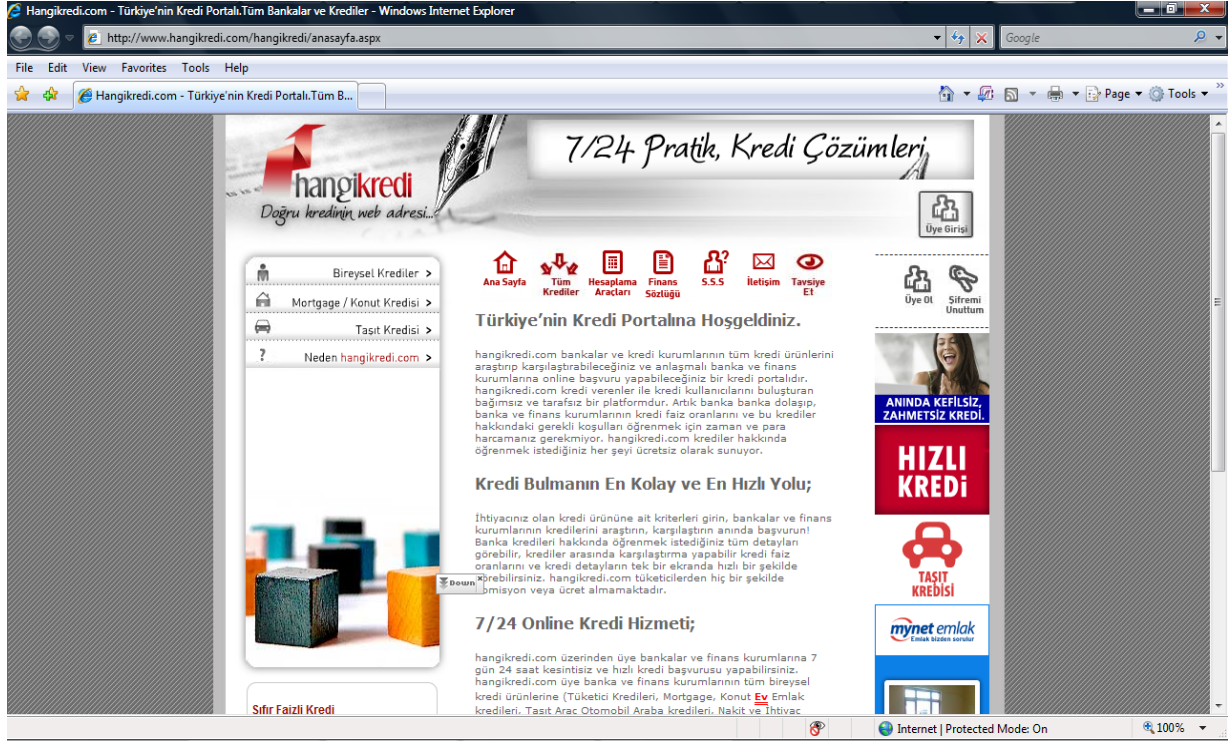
Hangikredi.com - Türkiye'nin Kredi Portalı.Tüm Bankalar ve Krediler - Windows Internet Explorer

http://www.hangikredi.com/hangikredi/anasayfa.aspx

Google

File Edit View Favorites Tools Help

Hangikredi.com - Türkiye'nin Kredi Portalı.Tüm B...

Page Tools

hangikredi
Doğru kredinin web adresi...

7/24 Pratik, Kredi Çözümleri

Üye Girişi

Bireysel Krediler >
Mortgage / Konut Kredisi >
Taşıt Kredisi >
Neden hangikredi.com >

Ana Sayfa | Tüm Krediler | Hesaplama Araçları | Finans Sözlüğü | S.S.S | İletişim | Tavsiye Et

Üye Ol | Şifremi Unuttum

Türkiye'nin Kredi Portalına Hoşgeldiniz.

hangikredi.com bankalar ve kredi kurumlarının tüm kredi ürünlerini araştırıp karşılaştırabileceğiniz ve anlaşmalı banka ve finans kurumlarına online başvuru yapabileceğiniz bir kredi portalıdır. hangikredi.com kredi verenler ile kredi kullanıcılarını buluşturan bağımsız ve tarafsız bir platformdur. Artık banka banka dolaşıp, banka ve finans kurumlarının kredi faiz oranlarını ve bu krediler hakkındaki gerekli koşulları öğrenmek için zaman ve para harcamanız gerekmiyor. hangikredi.com krediler hakkında öğrenmek istediğiniz her şeyi ücretsiz olarak sunuyor.

Kredi Bulmanın En Kolay ve En Hızlı Yolu;

İhtiyacınız olan kredi ürününe ait kriterleri girin, bankalar ve finans kurumlarının kredilerini araştırın, karşılaştırın anında başvurun! Banka kredileri hakkında öğrenmek istediğiniz tüm detayları görebilir, krediler arasında karşılaştırma yapabilir kredi faiz oranlarını ve kredi detaylarını tek bir ekranda hızlı bir şekilde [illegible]örebilirsiniz. hangikredi.com tüketicilerden hiç bir şekilde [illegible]misyon veya ücret almamaktadır.

Down

7/24 Online Kredi Hizmeti;

hangikredi.com üzerinden üye bankalar ve finans kurumlarına 7 gün 24 saat kesintisiz ve hızlı kredi başvurusu yapabilirsiniz. hangikredi.com üye banka ve finans kurumlarının tüm bireysel kredi ürünlerine (Tüketici Kredileri, Mortgage, Konut Ev Emlak kredileri, Taşıt Araç Otomobil Araba kredileri, Nakit ve İhtiyaç

Sıfır Faizli Kredi

ANINDA KEFİLSİZ, ZAHMETSİZ KREDİ.

HIZLI KREDİ

TAŞIT KREDİSİ

mynet emlak
Emlak bizden sorulur

Internet | Protected Mode: On

100%